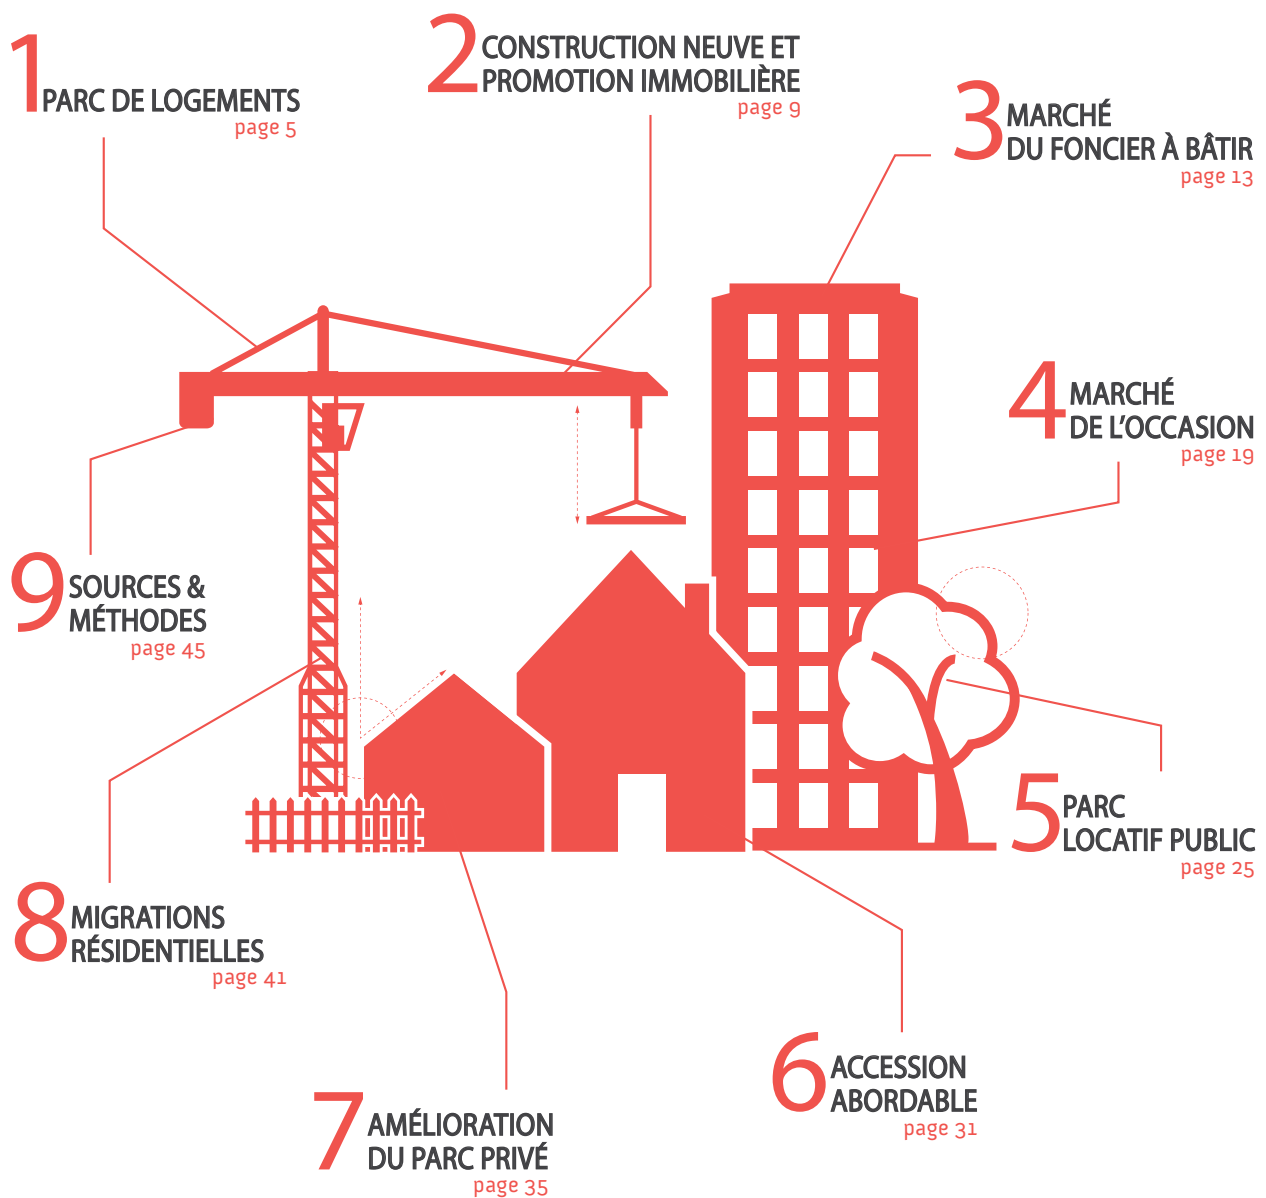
1 PARC DE LOGEMENTS
page 5

2 CONSTRUCTION NEUVE ET PROMOTION IMMOBILIÈRE
page 9

3 MARCHÉ DU FONCIER À BÂTIR
page 13

4 MARCHÉ DE L'OCCASION
page 19

9 SOURCES & MÉTHODES
page 45

5 PARC LOCATIF PUBLIC
page 25

8 MIGRATIONS RÉSIDENTIELLES
page 41

6 ACCESSION ABORDABLE
page 31

7 AMÉLIORATION DU PARC PRIVÉ
page 35